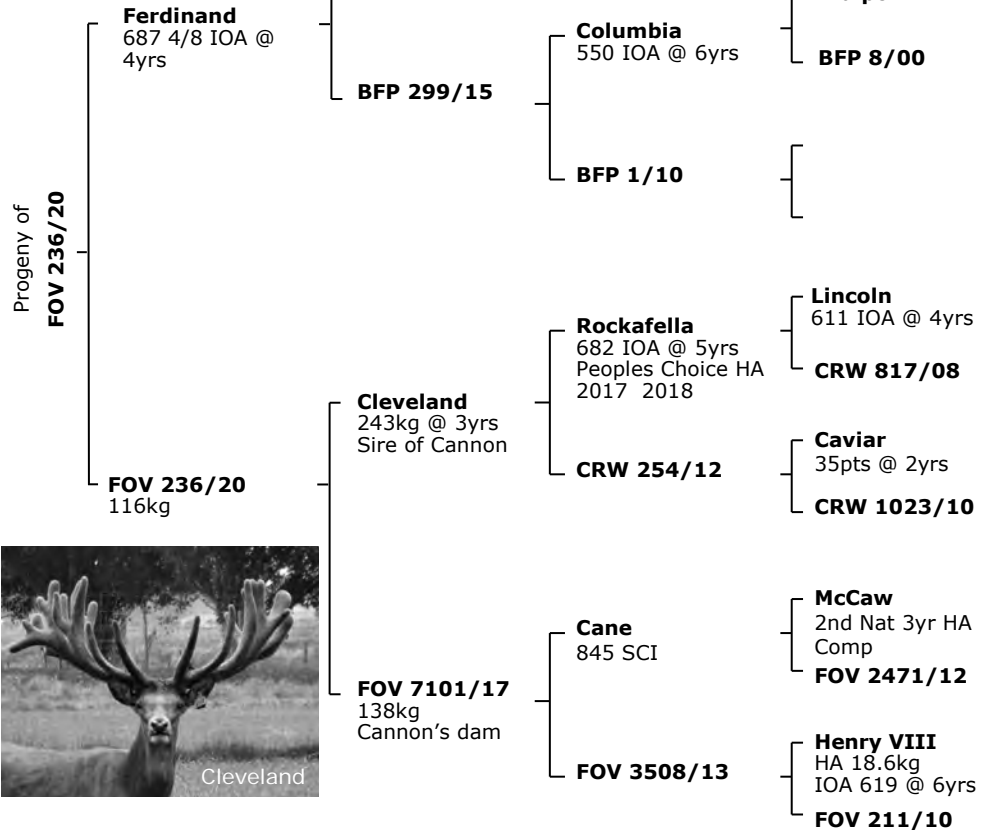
Progeny of
FOV 236/20

Ferdinand
687 4/8 IOA @ 4yrs

BFP 299/15

Columbia
550 IOA @ 6yrs

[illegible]

BFP 8/00

BFP 1/10

FOV 236/20
116kg

Cleveland
243kg @ 3yrs
Sire of Cannon

Rockafella
682 IOA @ 5yrs
Peoples Choice HA 2017 2018

Lincoln
611 IOA @ 4yrs

CRW 817/08

CRW 254/12

Caviar
35pts @ 2yrs

CRW 1023/10

FOV 7101/17
138kg
Cannon's dam

Cane
845 SCI

McCaw
2nd Nat 3yr HA Comp

FOV 2471/12

FOV 3508/13

Henry VIII
HA 18.6kg
IOA 619 @ 6yrs

FOV 211/10

Cleveland